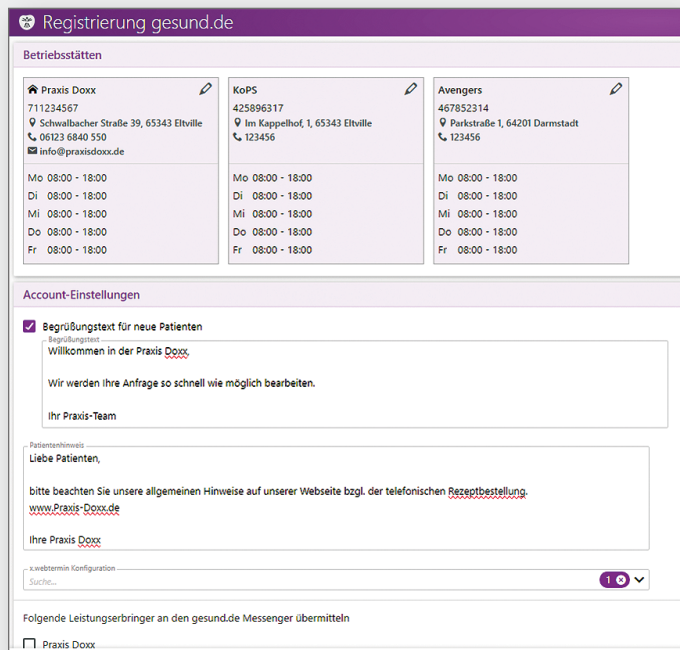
Registrierung gesund.de

Betriebsstätten

Praxis Doxx
711234567
Schwalbacher Straße 39, 65343 Eltville
06123 6840 550
info@praxisdoxx.de

Mo 08:00 - 18:00
Di 08:00 - 18:00
Mi 08:00 - 18:00
Do 08:00 - 18:00
Fr 08:00 - 18:00

KoPS
425896317
Im Kappelhof, 1, 65343 Eltville
123456

Mo 08:00 - 18:00
Di 08:00 - 18:00
Mi 08:00 - 18:00
Do 08:00 - 18:00
Fr 08:00 - 18:00

Avengers
467852314
Parkstraße 1, 64201 Darmstadt
123456

Mo 08:00 - 18:00
Di 08:00 - 18:00
Mi 08:00 - 18:00
Do 08:00 - 18:00
Fr 08:00 - 18:00

Account-Einstellungen

Begrüßungstext für neue Patienten

Begrüßungstext
Willkommen in der Praxis Doxx,

Wir werden Ihre Anfrage so schnell wie möglich bearbeiten.

Ihr Praxis-Team

Patientenhinweis
Liebe Patienten,

bitte beachten Sie unsere allgemeinen Hinweise auf unserer Webseite bzgl. der telefonischen Rezeptbestellung.
www.Praxis-Doxx.de

Ihre Praxis Doxx

x.webtermin Konfiguration
Suche...
1

Folgende Leistungserbringer an den gesund.de Messenger übermitteln

Praxis Doxx